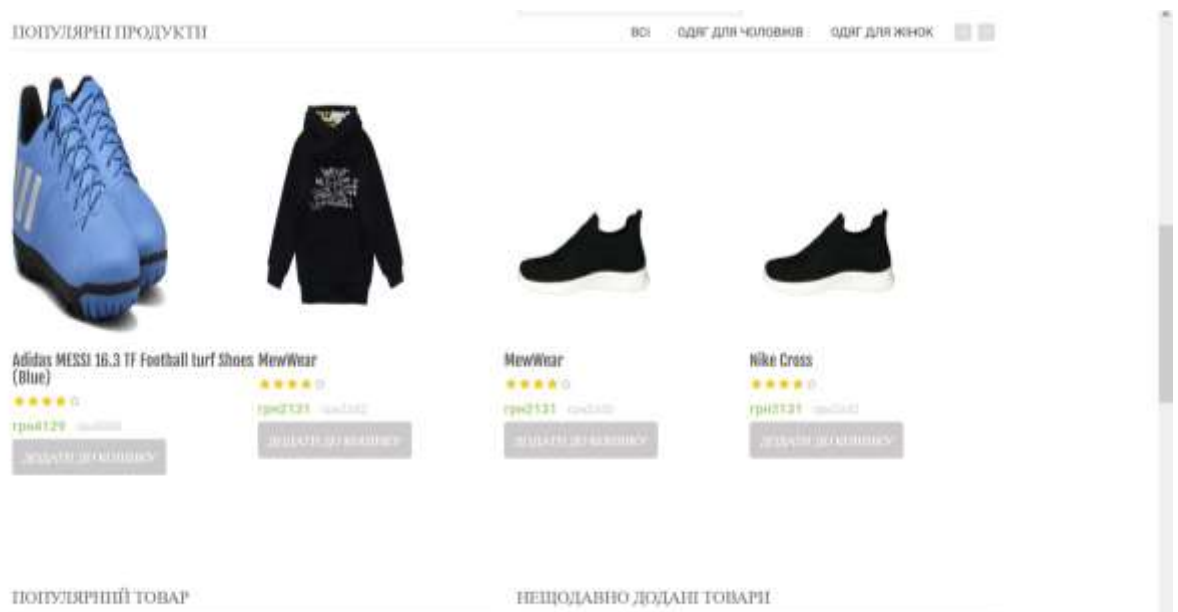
ПОПУЛЯРНІ ПРОДУКТИ

всі  одяг для чоловіків  одяг для жінок

Adidas MESSI 16.3 TF Football turf Shoes (Blue)
★★★★☆
грн4129 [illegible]
ДОДАТИ ДО КОШИКУ

MewWear
★★★★☆
грн2131 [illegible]
ДОДАТИ ДО КОШИКУ

MewWear
★★★★☆
грн2131 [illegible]
ДОДАТИ ДО КОШИКУ

Nike Cross
★★★★☆
грн3131 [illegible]
ДОДАТИ ДО КОШИКУ

ПОПУЛЯРНИЙ ТОВАР

НЕЩОДАВНО ДОДАНІ ТОВАРИ